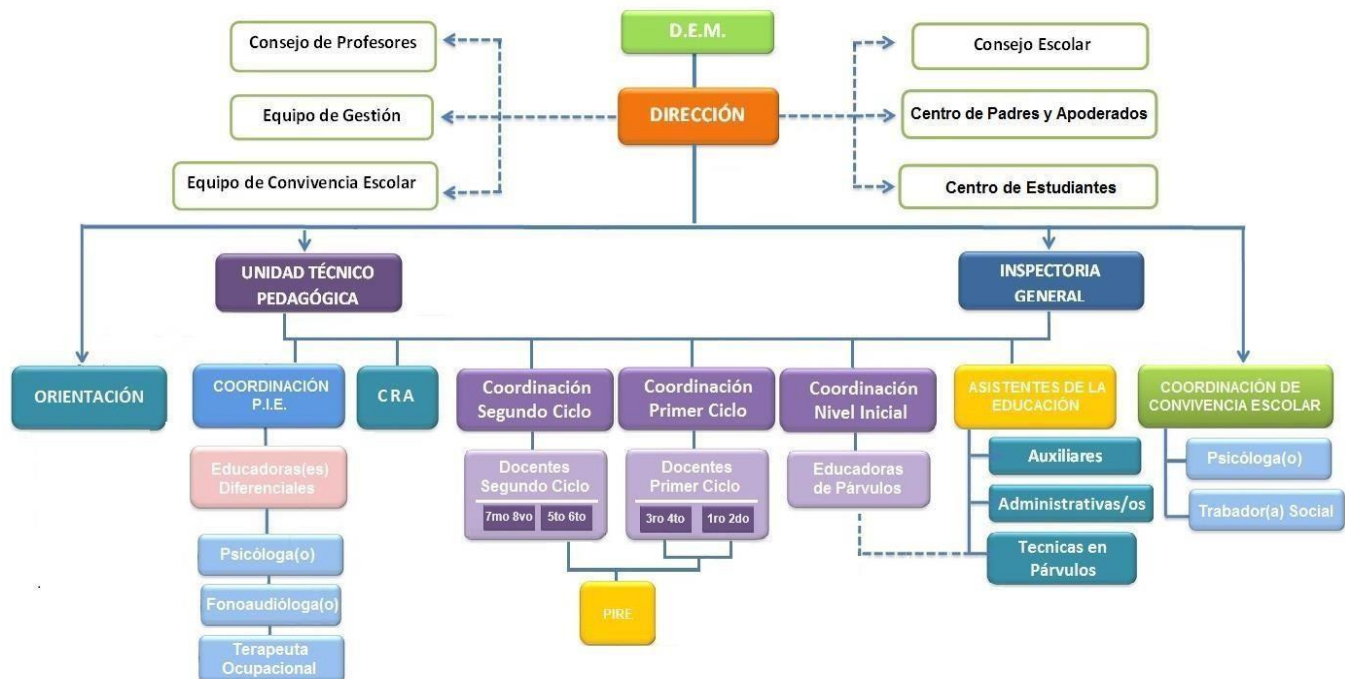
D.E.M.

Consejo de Profesores

Equipo de Gestión

Equipo de Convivencia Escolar

DIRECCIÓN

Consejo Escolar

Centro de Padres y Apoderados

Centro de Estudiantes

UNIDAD TÉCNICO PEDAGÓGICA

INSPECTORIA GENERAL

ORIENTACIÓN

COORDINACIÓN P.I.E.

CRA

Coordinación Segundo Ciclo

Coordinación Primer Ciclo

Coordinación Nivel Inicial

ASISTENTES DE LA EDUCACIÓN

COORDINACIÓN DE CONVIVENCIA ESCOLAR

Educadoras(es) Diferenciales

Docentes Segundo Ciclo

7mo 8vo

5to 6to

Docentes Primer Ciclo

3ro 4to

1ro 2do

Educadoras de Párvulos

Auxiliares

Administrativas/os

Tecnicas en Párvulos

Psicóloga(o)

Trabador(a) Social

Psicóloga(o)

Fonoaudióloga(o)

Terapeuta Ocupacional

PIRE